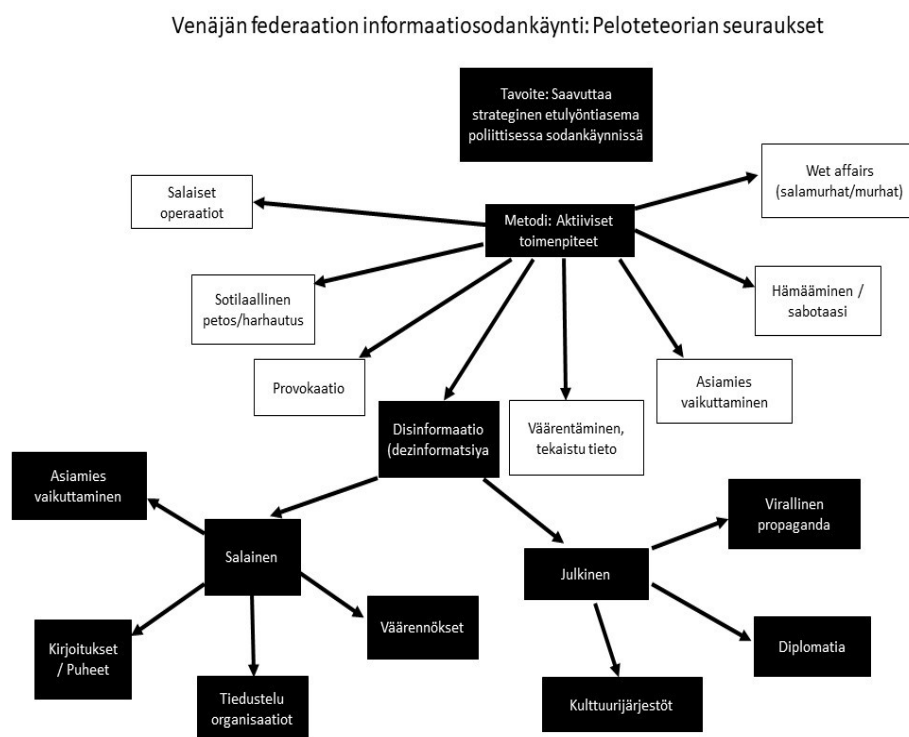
Venäjän federaation informaatiosodankäynti: Peloteteorian seuraukset

Tavoite: Saavuttaa strateginen etulyöntiasema poliittisessa sodankäynnissä

Salaiset operaatiot

Metodi: Aktiiviset toimenpiteet

Wet affairs (salamurhat/murhat)

Sotilaallinen petos/harhautus

Hämääminen / sabotaasi

Provokaatio

Asiamies vaikuttaminen

Disinformaatio (dezinformatsiya

Väärentäminen, tekaistu tieto

Asiamies vaikuttaminen

Salainen

Virallinen propaganda

Julkinen

Väärennökset

Kirjoitukset / Puheet

Diplomatia

Tiedustelu organisaatiot

Kulttuurijärjestöt